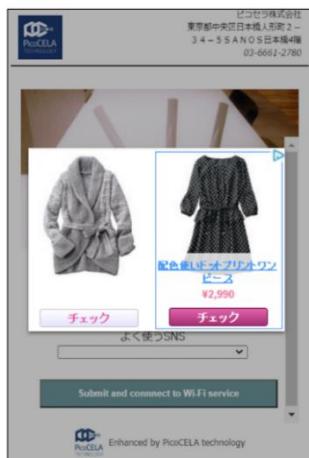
PicoCELA

ピコセラ株式会社
東京都中央区日本橋人形町２－３４－５ＳＡＮＯＳ日本橋4階
03-6661-2780

配色使いドットプリントワンピース
¥2,990

チェック

チェック

よく使うSNS

Submit and connect to Wi-Fi service

PicoCELA
Enhanced by PicoCELA technology